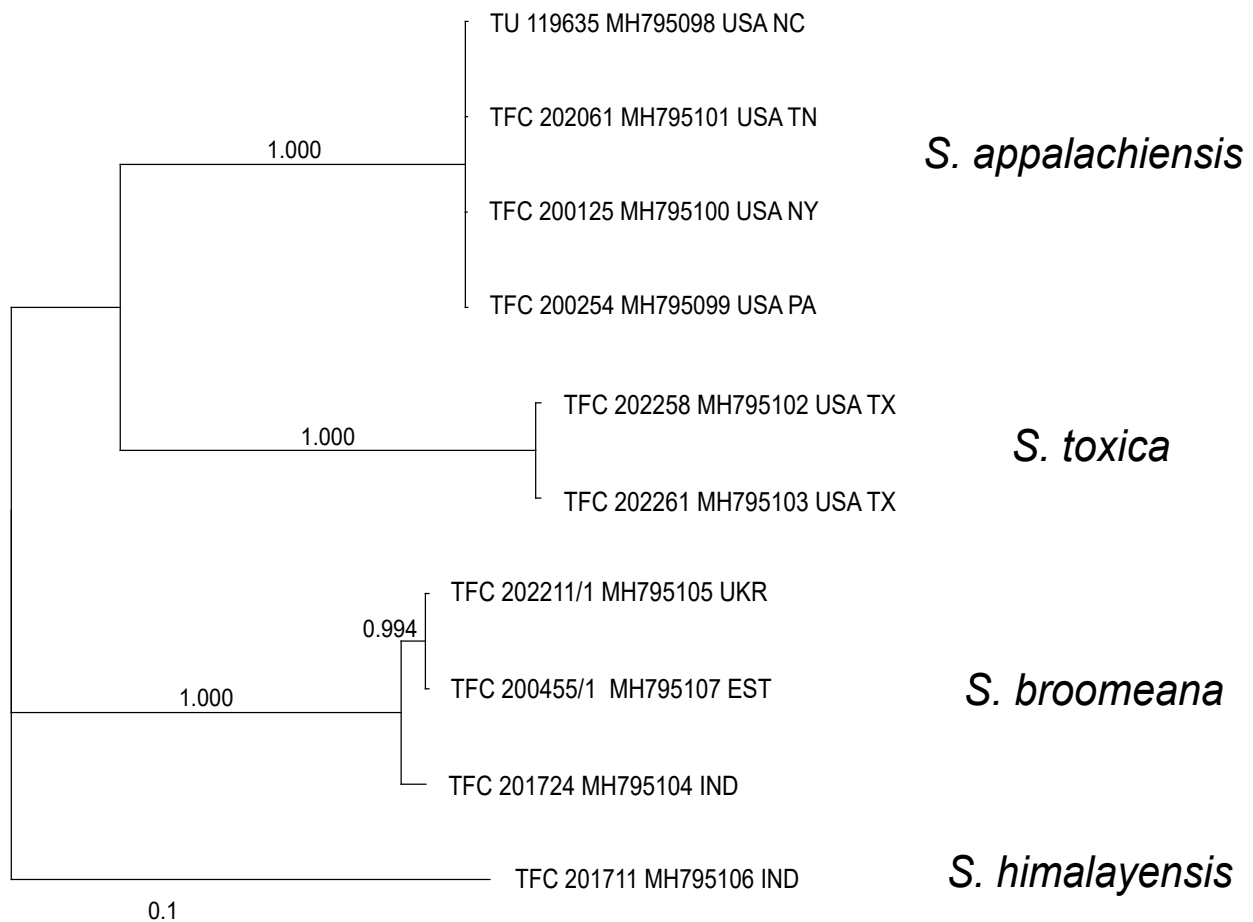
TU 119635 MH795098 USA NC

TFC 202061 MH795101 USA TN

1.000

S. appalachiensis

TFC 200125 MH795100 USA NY

TFC 200254 MH795099 USA PA

TFC 202258 MH795102 USA TX

1.000

S. toxica

TFC 202261 MH795103 USA TX

TFC 202211/1 MH795105 UKR

0.994

TFC 200455/1 MH795107 EST

S. broomeana

1.000

TFC 201724 MH795104 IND

TFC 201711 MH795106 IND

S. himalayensis

0.1